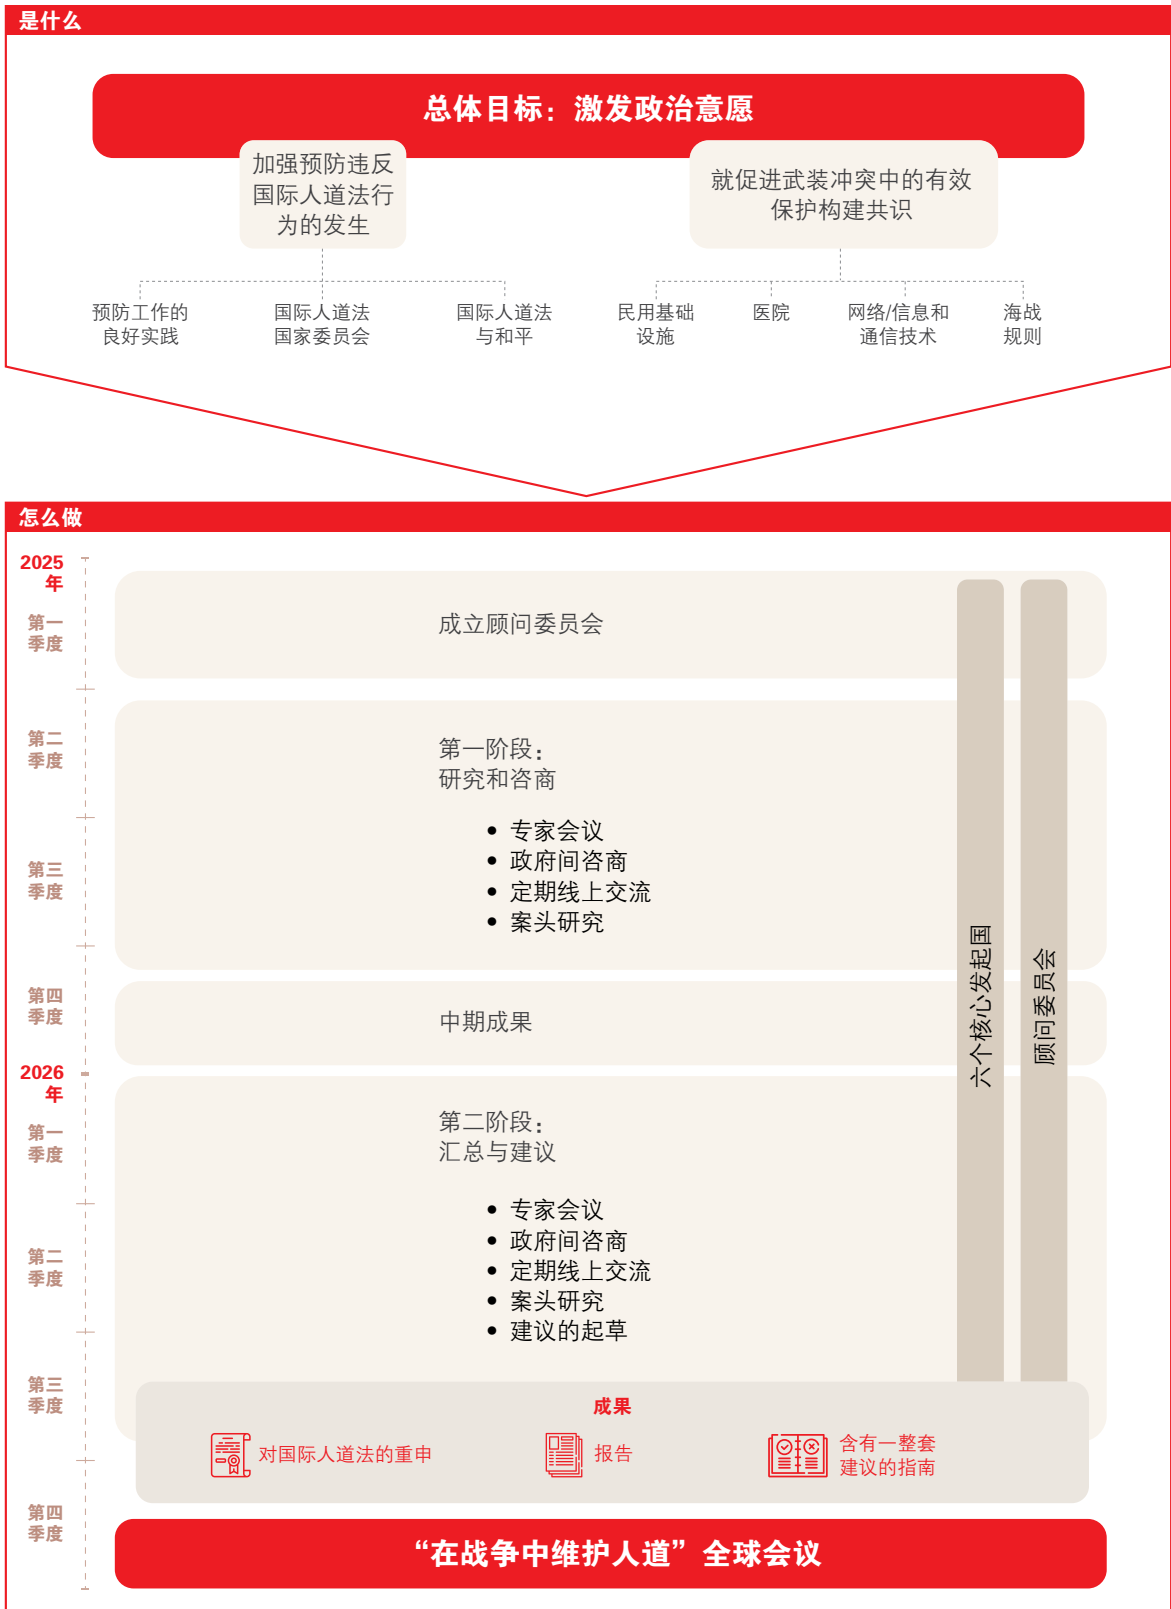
是什么

总体目标：激发政治意愿

加强预防违反国际人道法行为的发生

就促进武装冲突中的有效保护构建共识

预防工作的良好实践

国际人道法国家委员会

国际人道法与和平

民用基础设施

医院

网络/信息和通信技术

海战规则

怎么做

2025年

第一季度

成立顾问委员会

第二季度

第一阶段：
研究和咨商

• 专家会议
• 政府间咨商
• 定期线上交流
• 案头研究

第三季度

第四季度

中期成果

2026年

第一季度

第二阶段：
汇总与建议

• 专家会议
• 政府间咨商
• 定期线上交流
• 案头研究
• 建议的起草

第二季度

第三季度

六个核心发起国

顾问委员会

成果

对国际人道法的重申

报告

含有一整套建议的指南

第四季度

“在战争中维护人道”全球会议